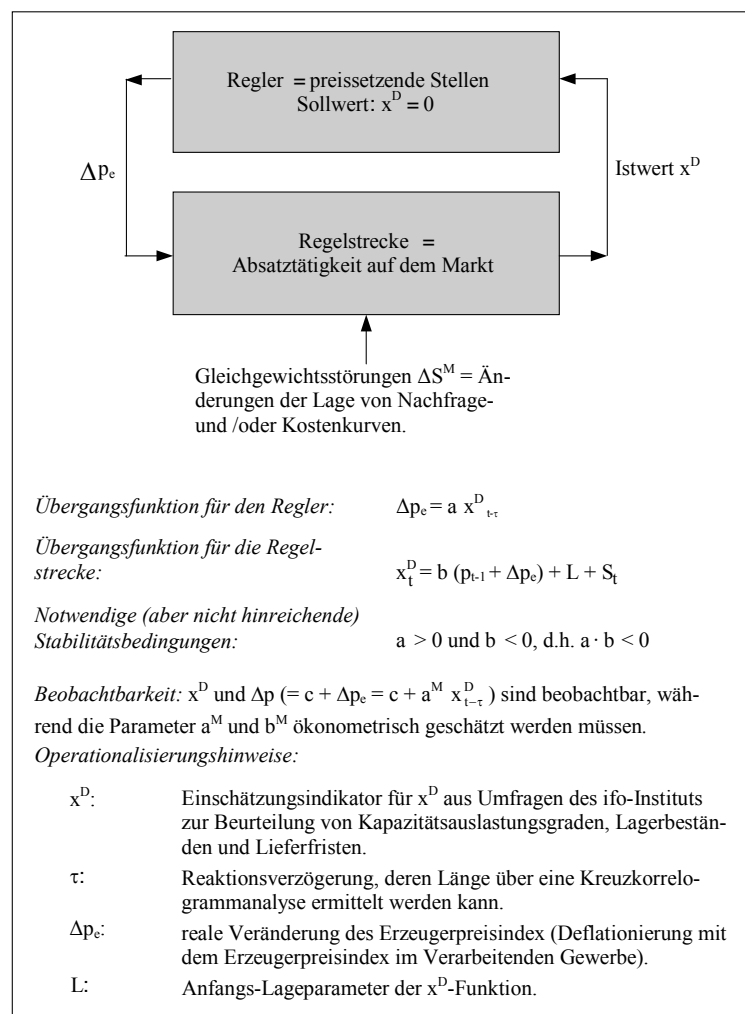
Regler = preissetzende Stellen
Sollwert: $x^D = 0$

$\Delta p_e$

Istwert $x^D$

Regelstrecke =
Absatztätigkeit auf dem Markt

Gleichgewichtsstörungen $\Delta S^M$ = Änderungen der Lage von Nachfrage- und /oder Kostenkurven.

*Übergangsfunktion für den Regler:* $\Delta p_e = a\ x^D_{t-\tau}$

*Übergangsfunktion für die Regelstrecke:* $x^D_t = b\ (p_{t-1} + \Delta p_e) + L + S_t$

*Notwendige (aber nicht hinreichende) Stabilitätsbedingungen:* $a > 0$ und $b < 0$, d.h. $a \cdot b < 0$

*Beobachtbarkeit:* $x^D$ und $\Delta p$ (= $c + \Delta p_e = c + a^M\ x^D_{t-\tau}$) sind beobachtbar, während die Parameter $a^M$ und $b^M$ ökonometrisch geschätzt werden müssen.
*Operationalisierungshinweise:*

$x^D$: Einschätzungsindikator für $x^D$ aus Umfragen des ifo-Instituts zur Beurteilung von Kapazitätsauslastungsgraden, Lagerbeständen und Lieferfristen.

$\tau$: Reaktionsverzögerung, deren Länge über eine Kreuzkorrelogrammanalyse ermittelt werden kann.

$\Delta p_e$: reale Veränderung des Erzeugerpreisindex (Deflationierung mit dem Erzeugerpreisindex im Verarbeitenden Gewerbe).

L: Anfangs-Lageparameter der $x^D$-Funktion.